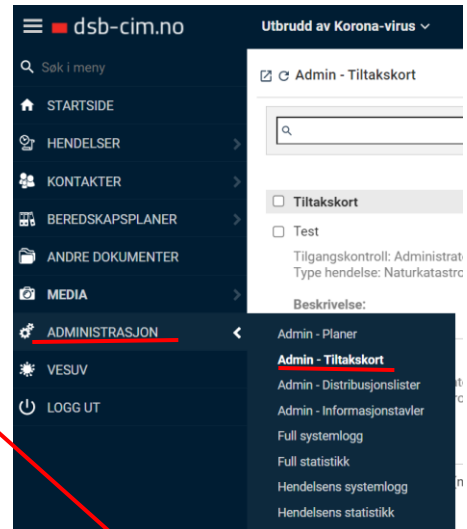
dsb-cim.no

Utbrudd av Korona-virus

Søk i meny

STARTSIDE

HENDELSER

KONTAKTER

BEREDSKAPSPLANER

ANDRE DOKUMENTER

MEDIA

ADMINISTRASJON

VESUV

LOGG UT

Admin - Tiltakskort

Tiltakskort

Test

Tilgangskontroll: Administrat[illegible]

Type hendelse: Naturkatastro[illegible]

Beskrivelse:

Admin - Planer

Admin - Tiltakskort

Admin - Distribusjonslister

Admin - Informasjonstavler

Full systemlogg

Full statistikk

Hendelsens systemlogg

Hendelsens statistikk